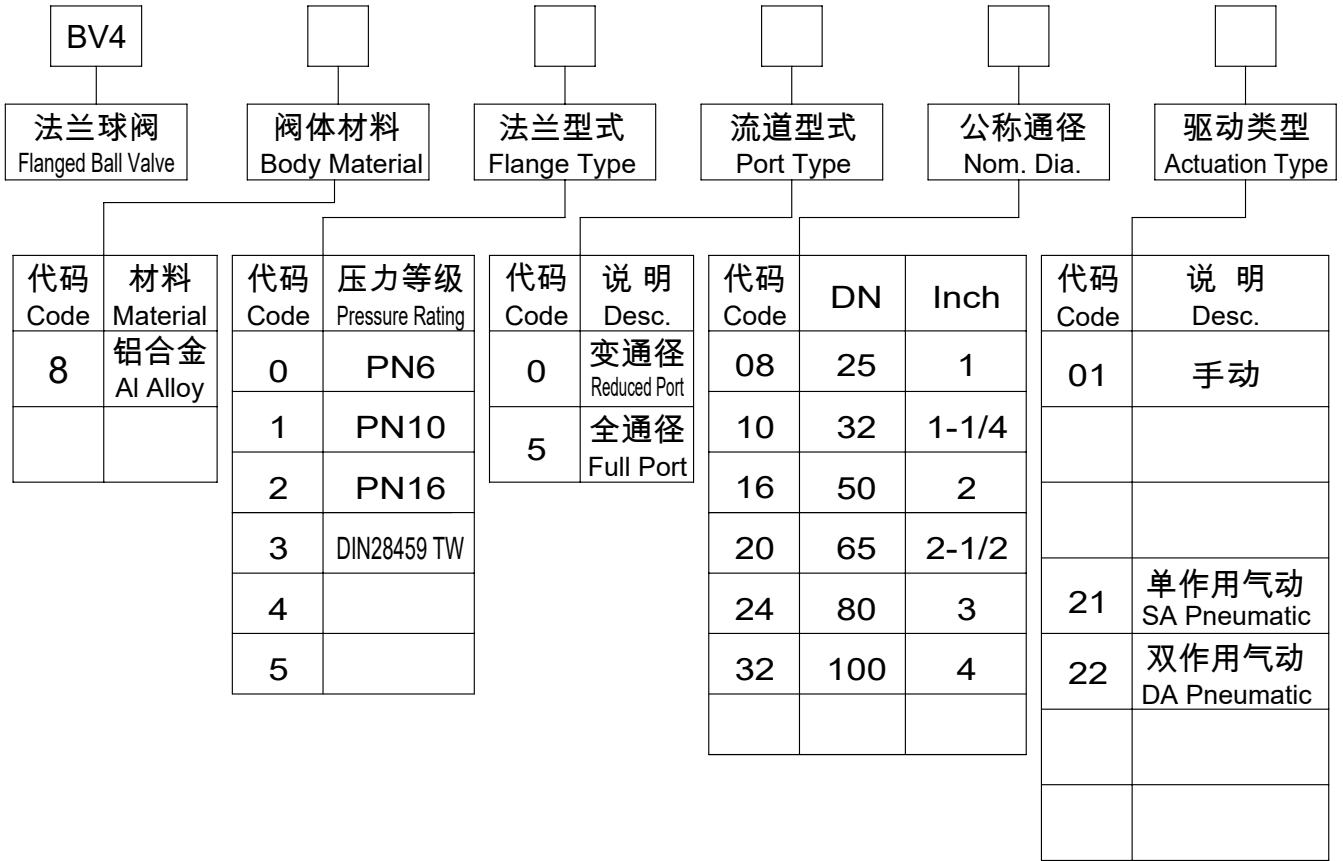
BV4

法兰球阀
Flanged Ball Valve

阀体材料
Body Material

法兰型式
Flange Type

流道型式
Port Type

公称通径
Nom. Dia.

驱动类型
Actuation Type

| 代码 Code | 材料 Material |
|---|---|
| 8 | 铝合金 Al Alloy |
| | |

| 代码 Code | 压力等级 Pressure Rating |
|---|---|
| 0 | PN6 |
| 1 | PN10 |
| 2 | PN16 |
| 3 | DIN28459 TW |
| 4 | |
| 5 | |

| 代码 Code | 说 明 Desc. |
|---|---|
| 0 | 变通径 Reduced Port |
| 5 | 全通径 Full Port |

| 代码 Code | DN | Inch |
|---|---|---|
| 08 | 25 | 1 |
| 10 | 32 | 1-1/4 |
| 16 | 50 | 2 |
| 20 | 65 | 2-1/2 |
| 24 | 80 | 3 |
| 32 | 100 | 4 |
| | | |

| 代码 Code | 说 明 Desc. |
|---|---|
| 01 | 手动 |
| | |
| | |
| 21 | 单作用气动 SA Pneumatic |
| 22 | 双作用气动 DA Pneumatic |
| | |
| | |